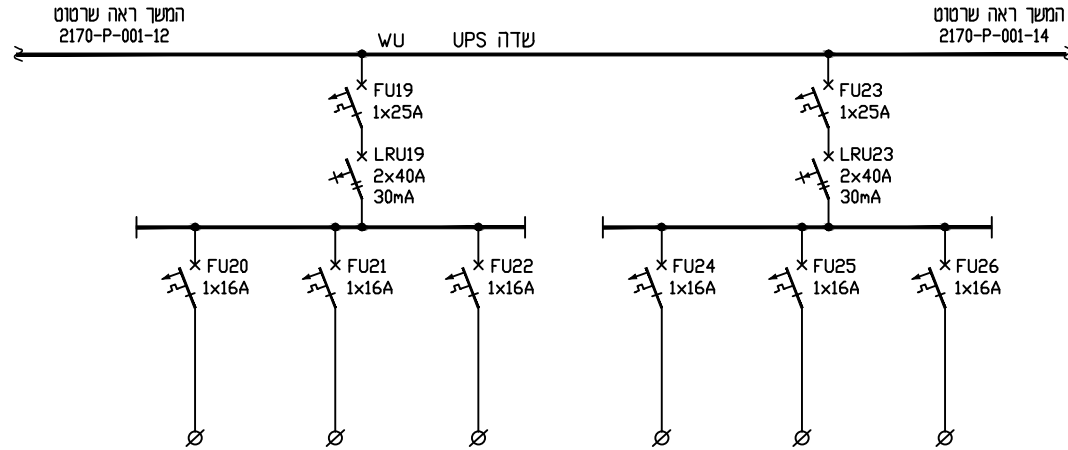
המשך ראה שרטוט
2170-P-001-12

WU UPS שדה

המשך ראה שרטוט
2170-P-001-14

FU19
1x25A

LRU19
2x40A
30mA

FU23
1x25A

LRU23
2x40A
30mA

FU20
1x16A

FU21
1x16A

FU22
1x16A

FU24
1x16A

FU25
1x16A

FU26
1x16A